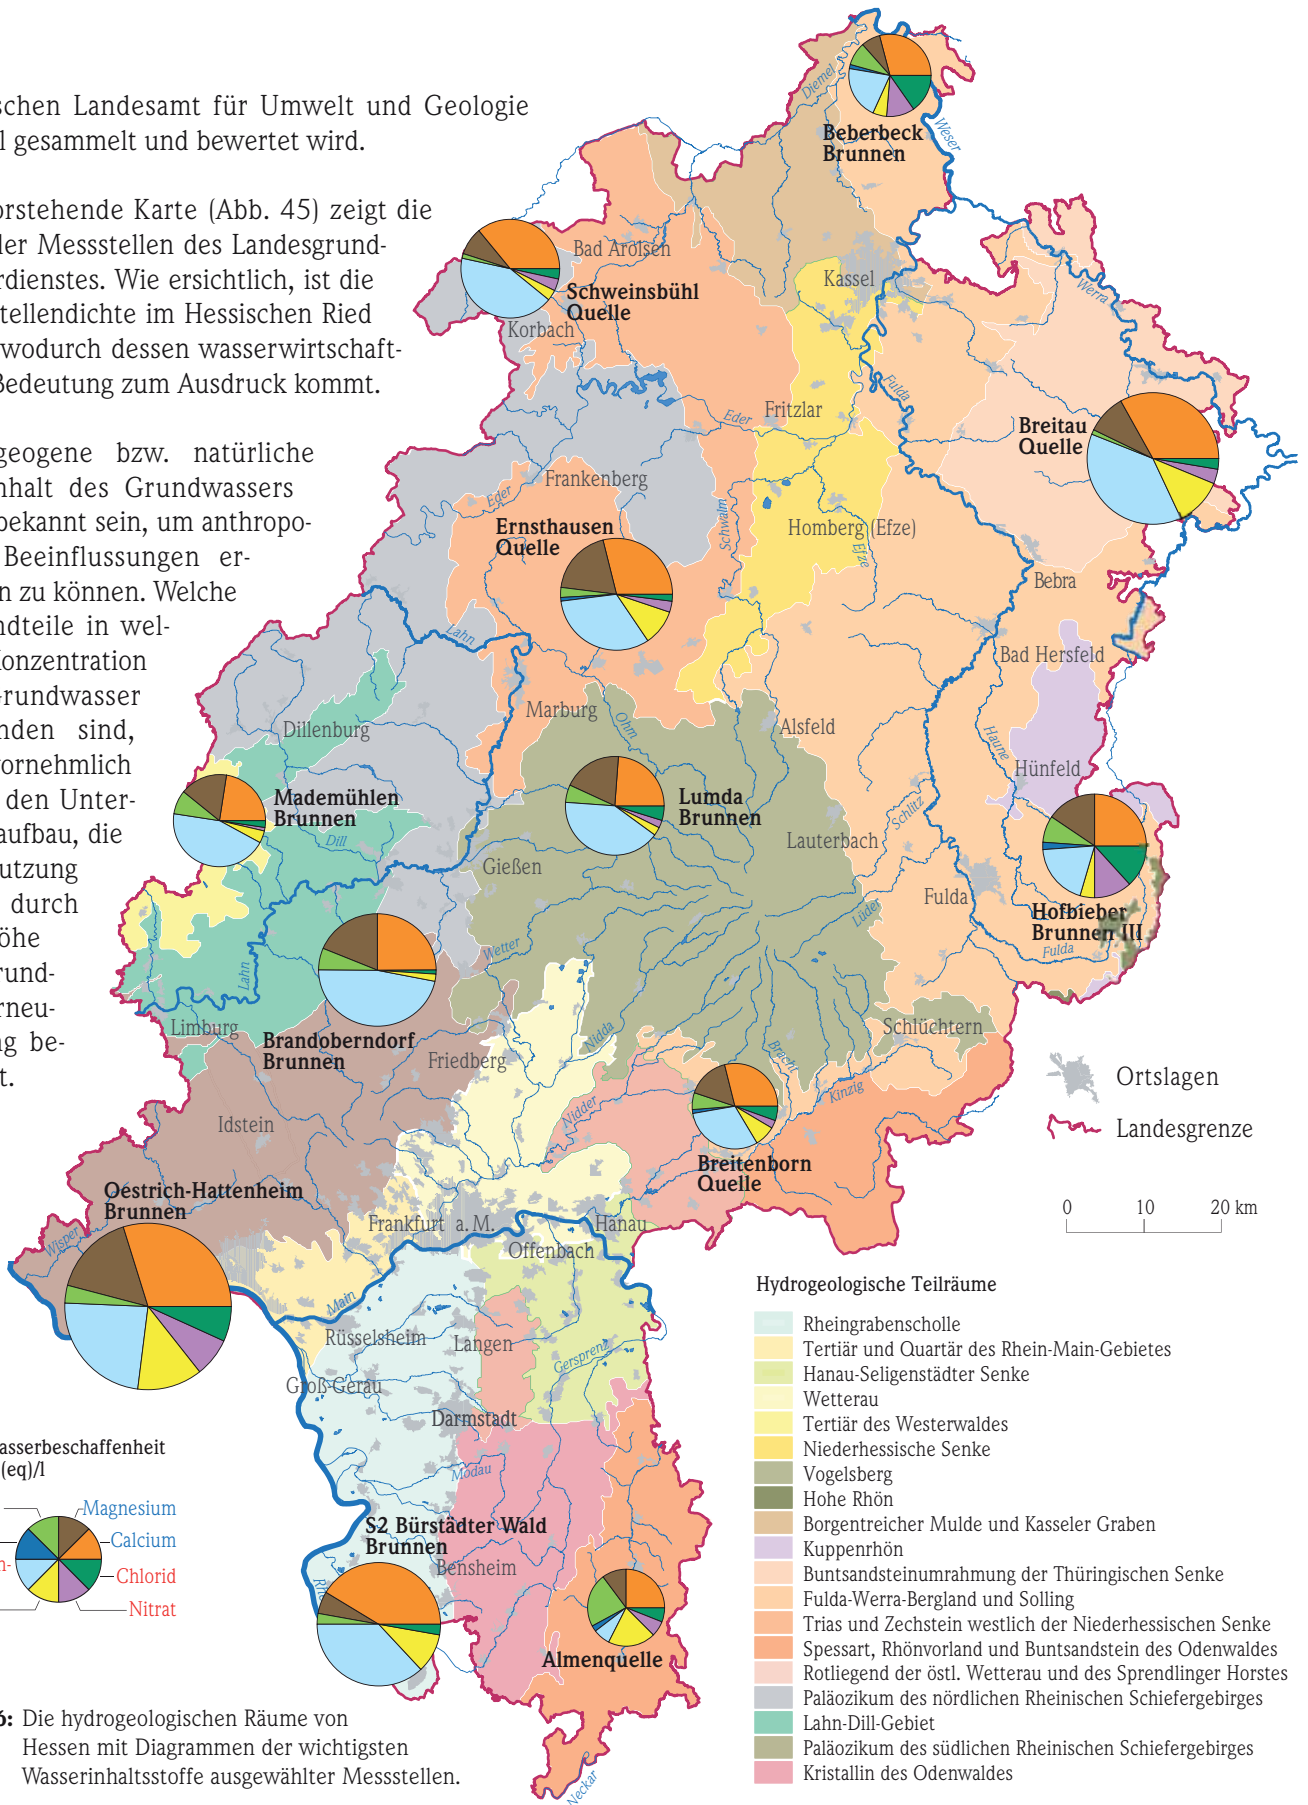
schen Landesamt für Umwelt und Geologie
l gesammelt und bewertet wird.

orstehende Karte (Abb. 45) zeigt die
der Messstellen des Landesgrund-
rdienstes. Wie ersichtlich, ist die
tellendichte im Hessischen Ried
wodurch dessen wasserwirtschaft-
Bedeutung zum Ausdruck kommt.

geogene bzw. natürliche
nhalt des Grundwassers
bekannt sein, um anthropo-
Beeinflussungen er-
n zu können. Welche
ndteile in wel-
onzentration
rundwasser
nden sind,
ornehmlich
den Unter-
aufbau, die
utzung
durch
öhe
und-
neu-
g be-
t.

Diemel
Weser
Beberbeck
Brunnen
Bad Arolsen
Schweinsbühl
Quelle
Korbach
Kassel
Werra
Fulda
Eder
Fritzlar
Breitau
Quelle
Eder
Frankenberg
Ernsthausen
Quelle
Schwalm
Homberg (Efze)
Efze
Bebra
Lahn
Bad Hersfeld
Marburg
Ohm
Alsfeld
Haune
Hünfeld
Dillenburg
Mademühlen
Brunnen
Lumda
Brunnen
Dill
Lauterbach
Schlitz
Gießen
Fulda
Lüder
Hofbieber
Brunnen III
Fulda
Wetter
Lahn
Limburg
Brandoberndorf
Brunnen
Friedberg
Nidda
Schlüchtern
Bracht
Ortslagen
Landesgrenze
Kinzig
Nidder
Idstein
Breitenborn
Quelle
Oestrich-Hattenheim
Brunnen
0 10 20 km
Frankfurt a. M.
Hanau
Wisper
Offenbach
Main
Hydrogeologische Teilräume
Rüsselsheim
Langen
Gersprenz
Groß-Gerau
Darmstadt
Modau
asserbeschaffenheit
(eq)/l
Magnesium
Calcium
Chlorid
Nitrat
S2 Bürstädter Wald
Brunnen
Bensheim
Almenquelle
Neckar

Rheingrabenscholle
Tertiär und Quartär des Rhein-Main-Gebietes
Hanau-Seligenstädter Senke
Wetterau
Tertiär des Westerwaldes
Niederhessische Senke
Vogelsberg
Hohe Rhön
Borgentreicher Mulde und Kasseler Graben
Kuppenrhön
Buntsandsteinumrahmung der Thüringischen Senke
Fulda-Werra-Bergland und Solling
Trias und Zechstein westlich der Niederhessischen Senke
Spessart, Rhönvorland und Buntsandstein des Odenwaldes
Rotliegend der östl. Wetterau und des Sprendlinger Horstes
Paläozikum des nördlichen Rheinischen Schiefergebirges
Lahn-Dill-Gebiet
Paläozikum des südlichen Rheinischen Schiefergebirges
Kristallin des Odenwaldes

6: Die hydrogeologischen Räume von Hessen mit Diagrammen der wichtigsten Wasserinhaltsstoffe ausgewählter Messstellen.